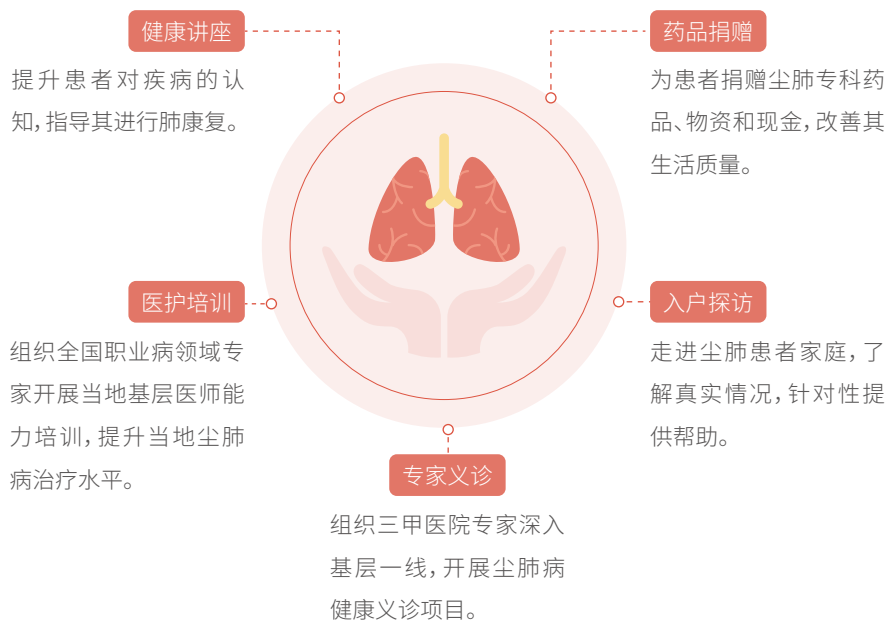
健康讲座

提升患者对疾病的认知，指导其进行肺康复。

药品捐赠

为患者捐赠尘肺专科药品、物资和现金，改善其生活质量。

医护培训

组织全国职业病领域专家开展当地基层医师能力培训，提升当地尘肺病治疗水平。

入户探访

走进尘肺患者家庭，了解真实情况，针对性提供帮助。

专家义诊

组织三甲医院专家深入基层一线，开展尘肺病健康义诊项目。